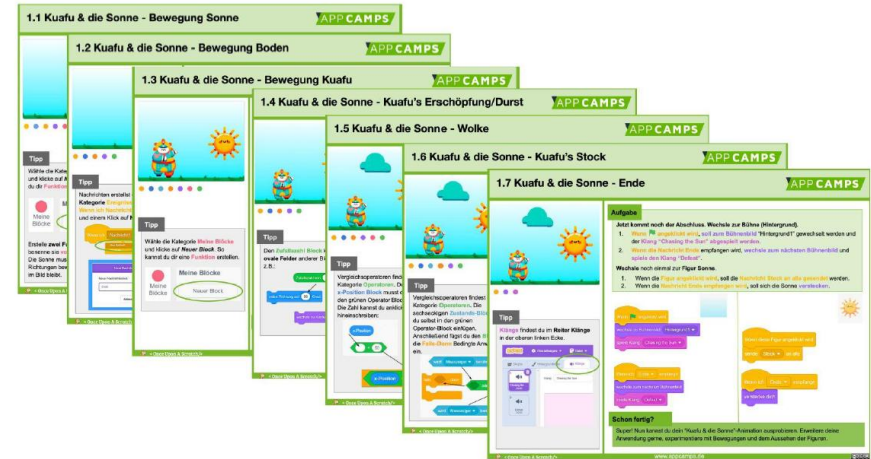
1.1 Kuafu & die Sonne - Bewegung Sonne

APP CAMPS

Tipp

Wähle die Kate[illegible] und klicke auf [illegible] du dir Funktion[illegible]

Meine Blöcke

Erstelle zwei F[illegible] benenne sie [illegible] Die Sonne mus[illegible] Richtungen bew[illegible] im Bild bleibt.

1.2 Kuafu & die Sonne - Bewegung Boden

APP CAMPS

Tipp

Nachrichten erstell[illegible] Kategorie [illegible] und einem Klick auf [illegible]

1.3 Kuafu & die Sonne - Bewegung Kuafu

APP CAMPS

Tipp

Wähle die Kategorie Meine Blöcke und klicke auf Neuer Block. So kannst du dir eine Funktion erstellen.

Meine Blöcke

Meine Blöcke

Neuer Block

1.4 Kuafu & die Sonne - Kuafu's Erschöpfung/Durst

APP CAMPS

Tipp

Den Zufallszahl Block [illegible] ovale Felder anderer B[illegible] z.B.:

1.5 Kuafu & die Sonne - Wolke

APP CAMPS

Tipp

Vergleichsoperatoren find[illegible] Kategorie Operatoren. D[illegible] x-Position Block musst d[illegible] den grünen Operator Bl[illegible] Die Zahl kannst du ansch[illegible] hineinschreiben.

x-Position

1.6 Kuafu & die Sonne - Kuafu's Stock

APP CAMPS

Tipp

Vergleichsoperatoren findest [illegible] Kategorie Operatoren. Die sechseckigen Zustands-Blö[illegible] du selbst in den grünen Operator-Block einfügen. Anschließend fügst du den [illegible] die Falls-Dann Bedingte Anw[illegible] ein.

1.7 Kuafu & die Sonne - Ende

APP CAMPS

Aufgabe

Jetzt kommt noch der Abschluss. Wechsele zur Bühne (Hintergrund).

1. Wenn angeklickt wird, soll zum Bühnenbild "Hintergrund1" gewechselt werden und der Klang "Chasing the Sun" abgespielt werden.
2. Wenn die Nachricht Ende empfangen wird, wechsle zum nächsten Bühnenbild und spiele den Klang "Defeat".

Wechsele noch einmal zur Figur Sonne.

1. Wenn die Figur angeklickt wird, soll die Nachricht Stock an alle gesendet werden.
2. Wenn die Nachricht Ende empfangen wird, soll sich die Sonne verstecken.

Tipp

Klänge findest du im Reiter Klänge in der oberen linken Ecke.

Schon fertig?

Super! Nun kannst du dein "Kuafu & die Sonne"-Animation ausprobieren. Erweitere deine Anwendung gerne, experimentiere mit Bewegungen und dem Aussehen der Figuren.

www.appcamps.de